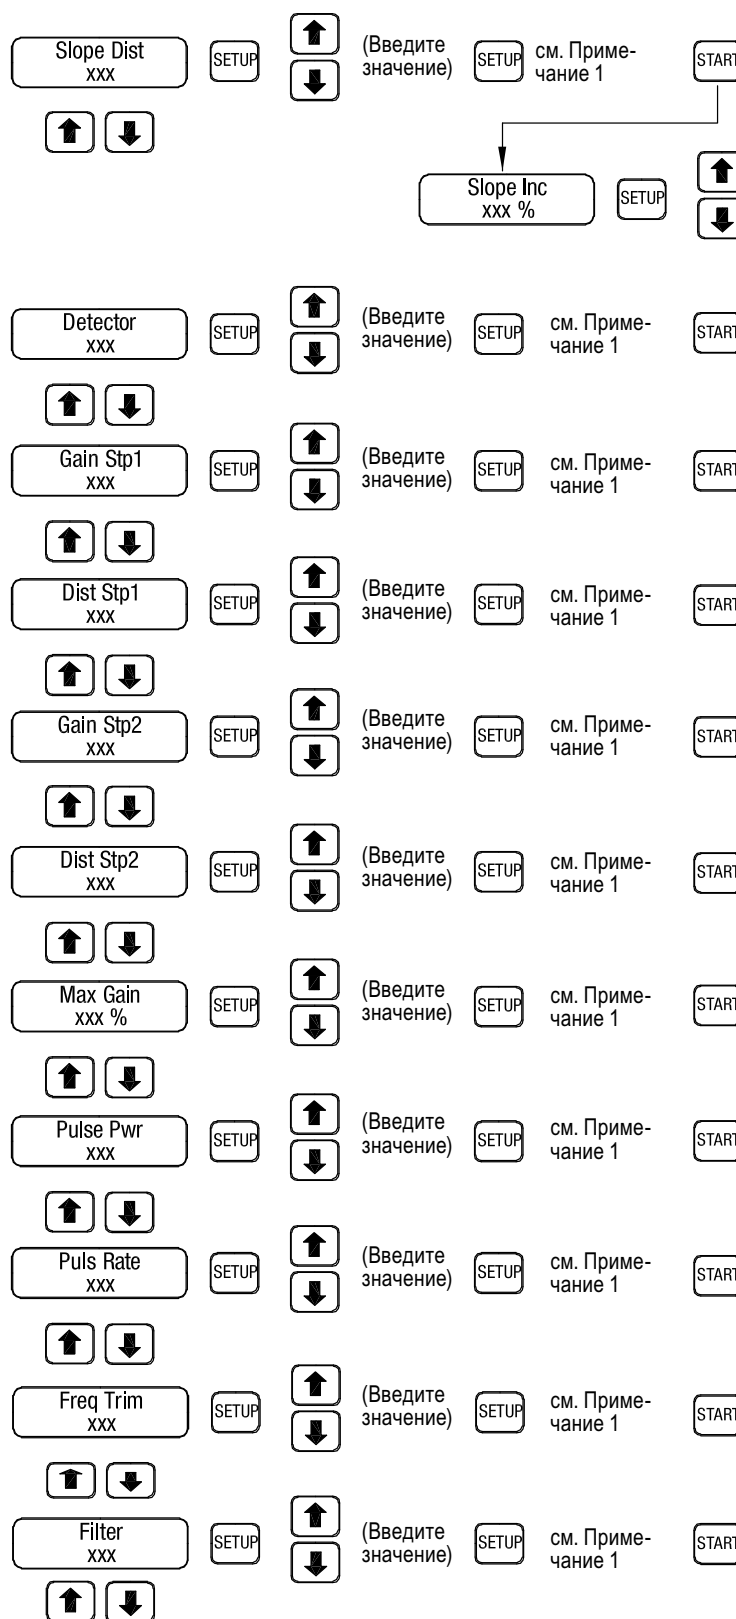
Slope Dist
xxx

SETUP

(Введите значение)

SETUP

см. Примечание 1

START

Slope Inc
xxx %

SETUP

Detector
xxx

SETUP

(Введите значение)

SETUP

см. Примечание 1

START

Gain Stp1
xxx

SETUP

(Введите значение)

SETUP

см. Примечание 1

START

Dist Stp1
xxx

SETUP

(Введите значение)

SETUP

см. Примечание 1

START

Gain Stp2
xxx

SETUP

(Введите значение)

SETUP

см. Примечание 1

START

Dist Stp2
xxx

SETUP

(Введите значение)

SETUP

см. Примечание 1

START

Max Gain
xxx %

SETUP

(Введите значение)

SETUP

см. Примечание 1

START

Pulse Pwr
xxx

SETUP

(Введите значение)

SETUP

см. Примечание 1

START

Puls Rate
xxx

SETUP

(Введите значение)

SETUP

см. Примечание 1

START

Freq Trim
xxx

SETUP

(Введите значение)

SETUP

см. Примечание 1

START

Filter
xxx

SETUP

(Введите значение)

SETUP

см. Примечание 1

START